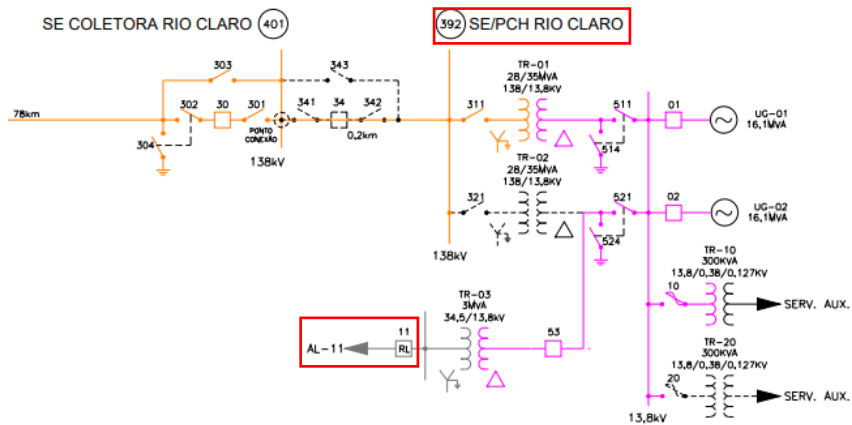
SE COLETORA RIO CLARO 401

392 SE/PCH RIO CLARO

78km

303

343

302

30

301

341

34

342

304

PONTO CONEXÃO

0,2km

138kV

311

TR-01
28/35MVA
138/13,8kV

511

01

UG-01
16,1MVA

514

TR-02
28/35MVA
138/13,8kV

321

521

02

UG-02
16,1MVA

524

138kV

TR-10
300KVA
13,8/0,38/0,127KV

10

SERV. AUX.

TR-03
3MVA
34,5/13,8kV

11

AL-11

RL

53

TR-20
300KVA
13,8/0,38/0,127KV

20

SERV. AUX.

13,8kV